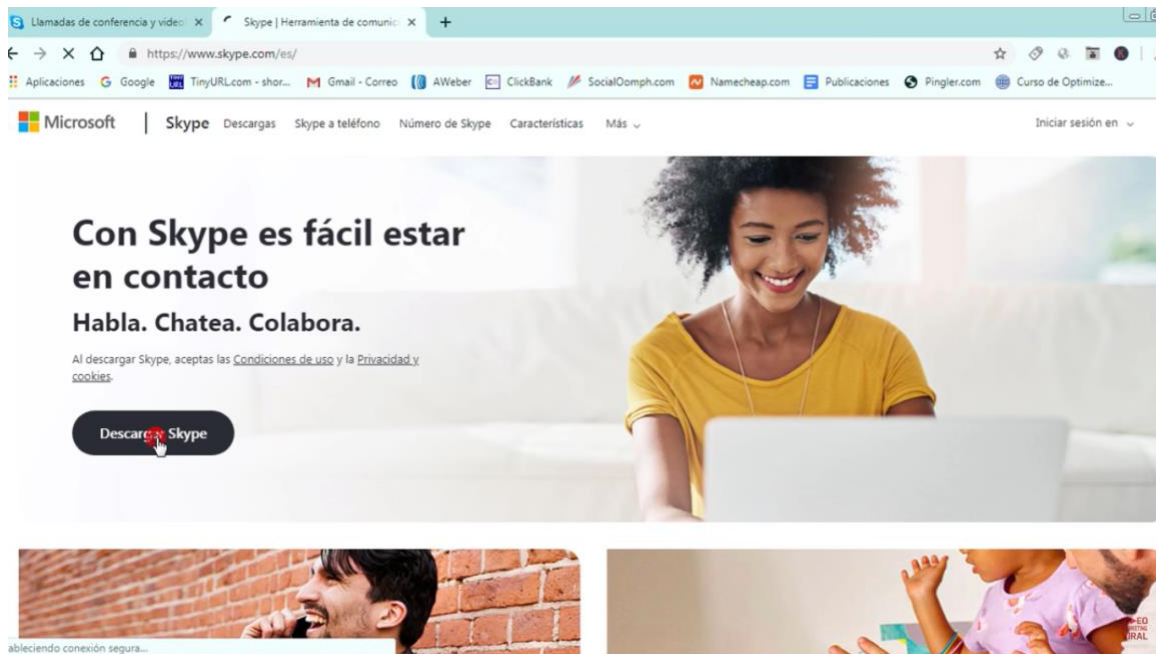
Llamadas de conferencia y video ×
Skype | Herramienta de comunic ×
+

https://www.skype.com/es/

Aplicaciones
Google
TinyURL.com - shor...
Gmail - Correo
AWeber
ClickBank
SocialOomph.com
Namecheap.com
Publicaciones
Pingler.com
Curso de Optimize...

Microsoft
Skype
Descargas
Skype a teléfono
Número de Skype
Características
Más
Iniciar sesión en

Con Skype es fácil estar en contacto

Habla. Chatea. Colabora.

Al descargar Skype, aceptas las Condiciones de uso y la Privacidad y cookies.

Descar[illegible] Skype

ableciendo conexión segura...